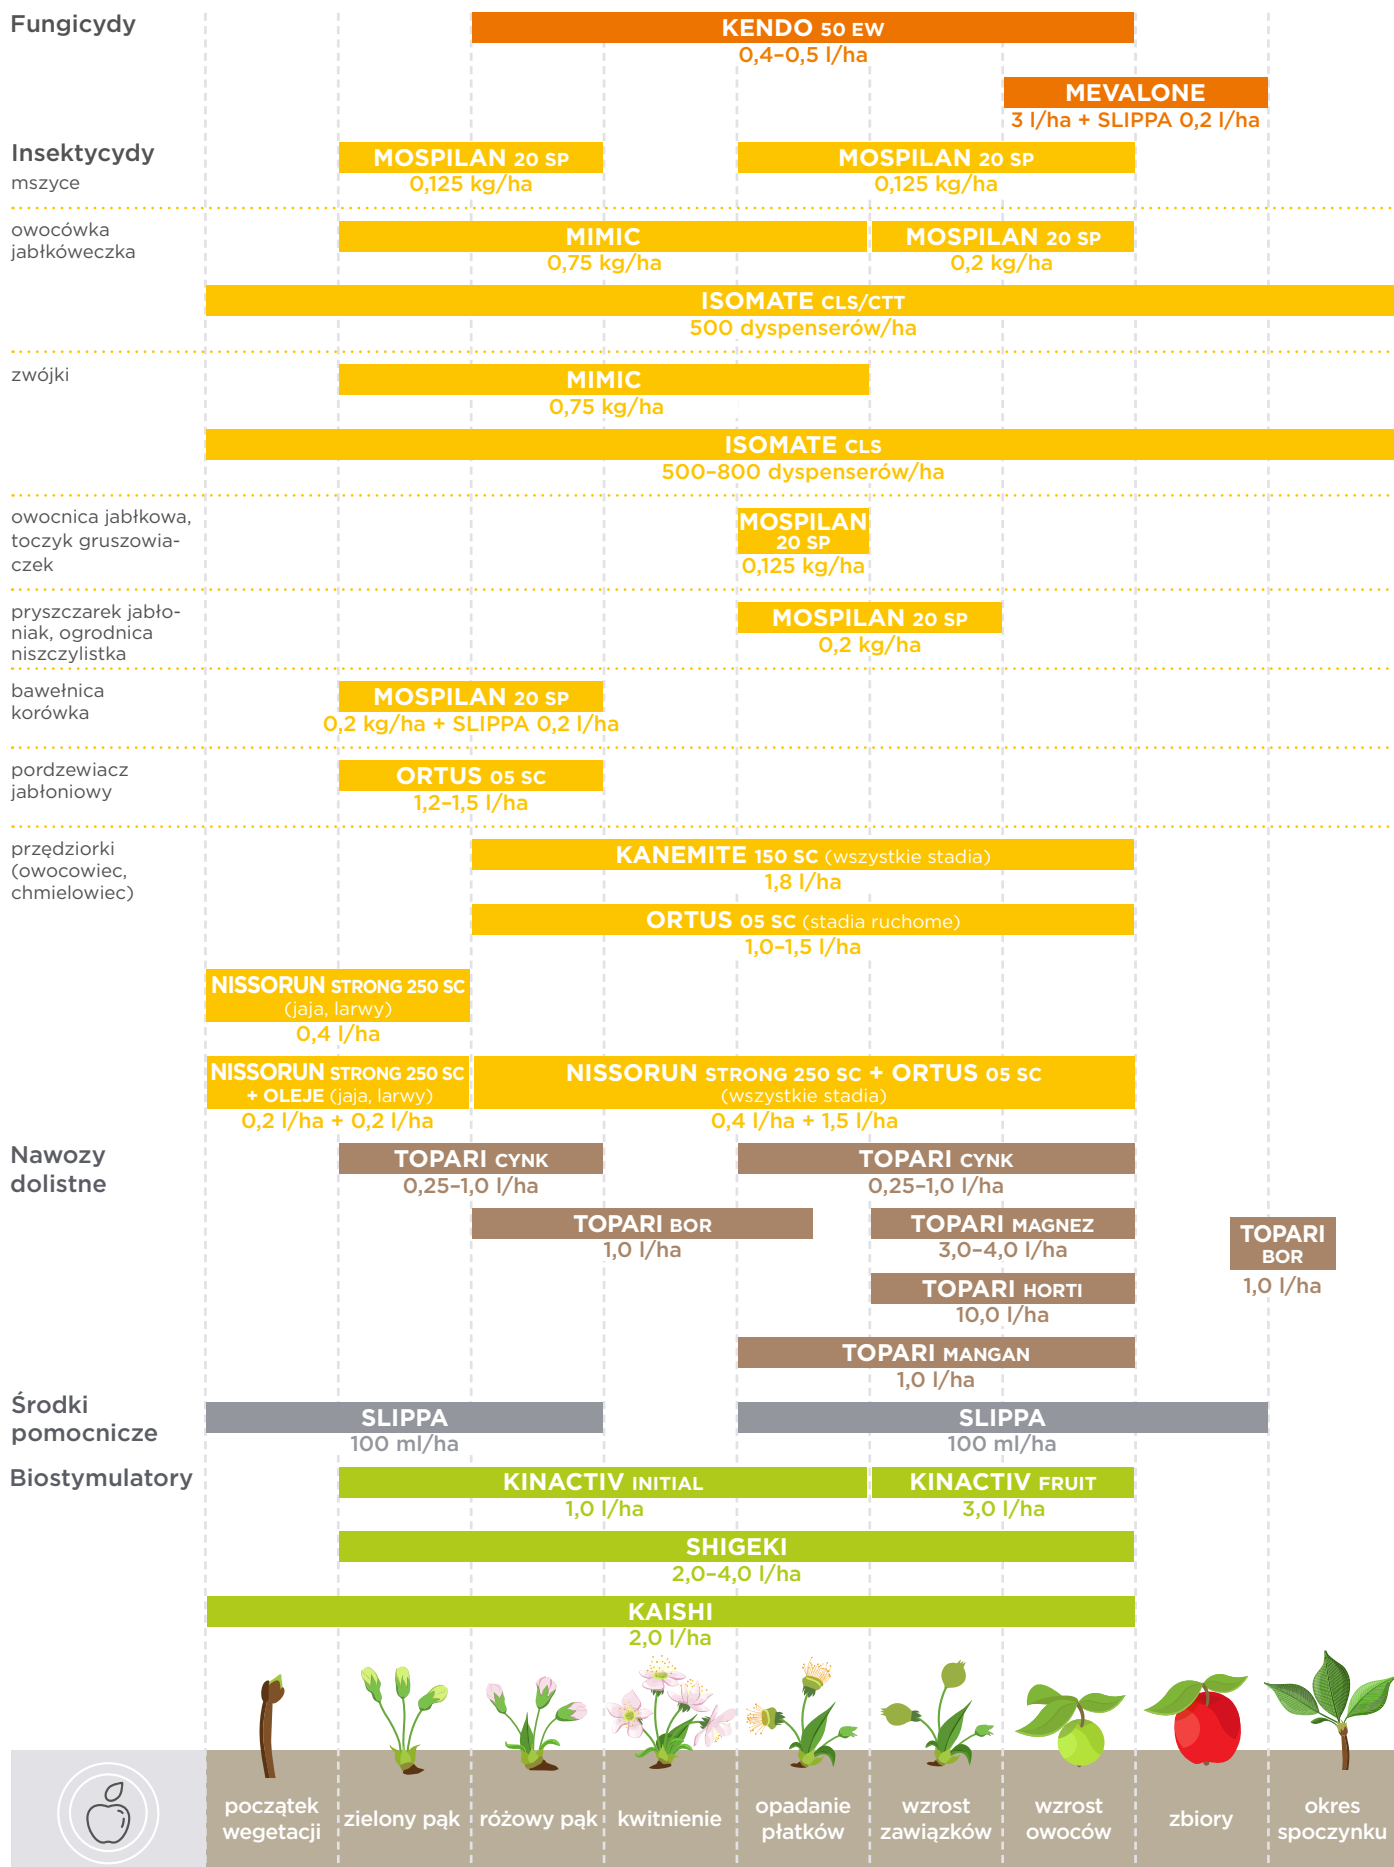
Fungicydy

KENDO 50 EW
0,4–0,5 l/ha

MEVALONE
3 l/ha + SLIPPA 0,2 l/ha

Insektycydy
mszyce

MOSPILAN 20 SP
0,125 kg/ha

MOSPILAN 20 SP
0,125 kg/ha

owocówka jabłkóweczka

MIMIC
0,75 kg/ha

MOSPILAN 20 SP
0,2 kg/ha

ISOMATE CLS/CTT
500 dyspenserów/ha

zwójki

MIMIC
0,75 kg/ha

ISOMATE CLS
500–800 dyspenserów/ha

owocnica jabłkowa, toczyk gruszowiaczek

MOSPILAN 20 SP
0,125 kg/ha

pryszczarek jabłoniak, ogrodnica niszczylistka

MOSPILAN 20 SP
0,2 kg/ha

bawełnica korówka

MOSPILAN 20 SP
0,2 kg/ha + SLIPPA 0,2 l/ha

pordzewiacz jabłoniowy

ORTUS 05 SC
1,2–1,5 l/ha

przędziorki (owocowiec, chmielowiec)

KANEMITE 150 SC (wszystkie stadia)
1,8 l/ha

ORTUS 05 SC (stadia ruchome)
1,0–1,5 l/ha

NISSORUN STRONG 250 SC
(jaja, larwy)
0,4 l/ha

NISSORUN STRONG 250 SC + OLEJE (jaja, larwy)
0,2 l/ha + 0,2 l/ha

NISSORUN STRONG 250 SC + ORTUS 05 SC
(wszystkie stadia)
0,4 l/ha + 1,5 l/ha

Nawozy dolistne

TOPARI CYNK
0,25–1,0 l/ha

TOPARI CYNK
0,25–1,0 l/ha

TOPARI BOR
1,0 l/ha

TOPARI MAGNEZ
3,0–4,0 l/ha

TOPARI BOR
1,0 l/ha

TOPARI HORTI
10,0 l/ha

TOPARI MANGAN
1,0 l/ha

Środki pomocnicze

SLIPPA
100 ml/ha

SLIPPA
100 ml/ha

Biostymulatory

KINACTIV INITIAL
1,0 l/ha

KINACTIV FRUIT
3,0 l/ha

SHIGEKI
2,0–4,0 l/ha

KAISHI
2,0 l/ha

początek wegetacji | zielony pąk | różowy pąk | kwitnienie | opadanie płatków | wzrost zawiązków | wzrost owoców | zbiory | okres spoczynku